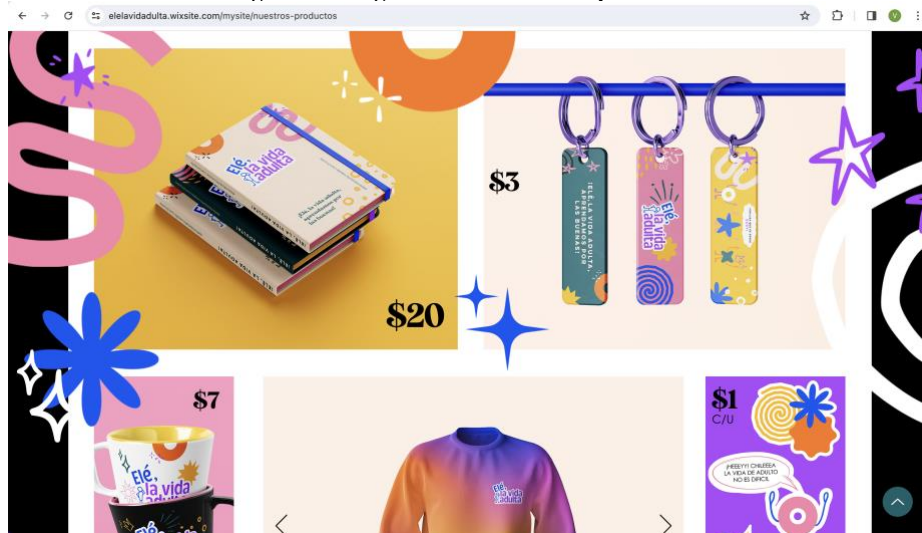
elelavidadulta.wixsite.com/mysite/nuestros-productos

V

Elé la vida adulta

$20

$3

¡ELÉ, LA VIDA ADULTA, APRENDIENDO POR LAS BUENAS!

Elé la vida adulta

$7

Elé la vida

Elé la vida adulta

$1
C/U

¡HEEY!! CHILEEA LA VIDA DE ADULTO NO ES DIFÍCIL